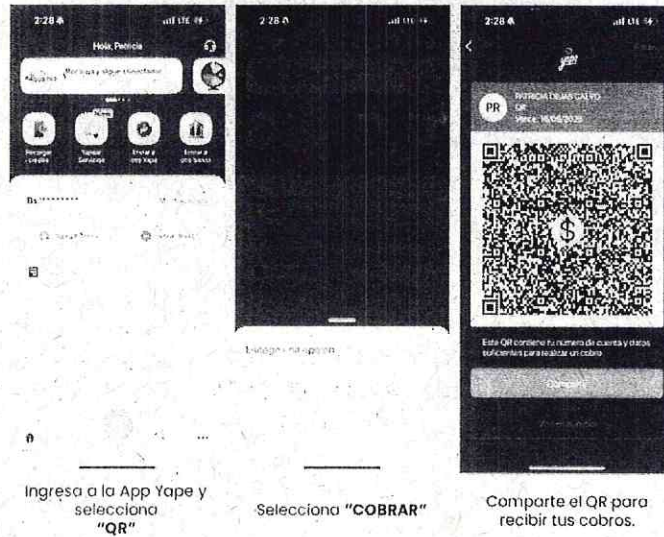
2:28 LTE

Hola, Patricia

Recargar celular

Yapear Servicios

Enviar a otro Yape

Enviar a otro banco

Bs ********

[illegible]

2:28

Escoge una opción

2:28 LTE

PR

PATRICIA DELMAS CALERO

QR

Vence: 16/05/2025

$

Este QR contiene tu número de cuenta y datos suficientes para realizar un cobro

Compartir

Ingresa a la App Yape y selecciona "QR"

Selecciona "COBRAR"

Comparte el QR para recibir tus cobros.